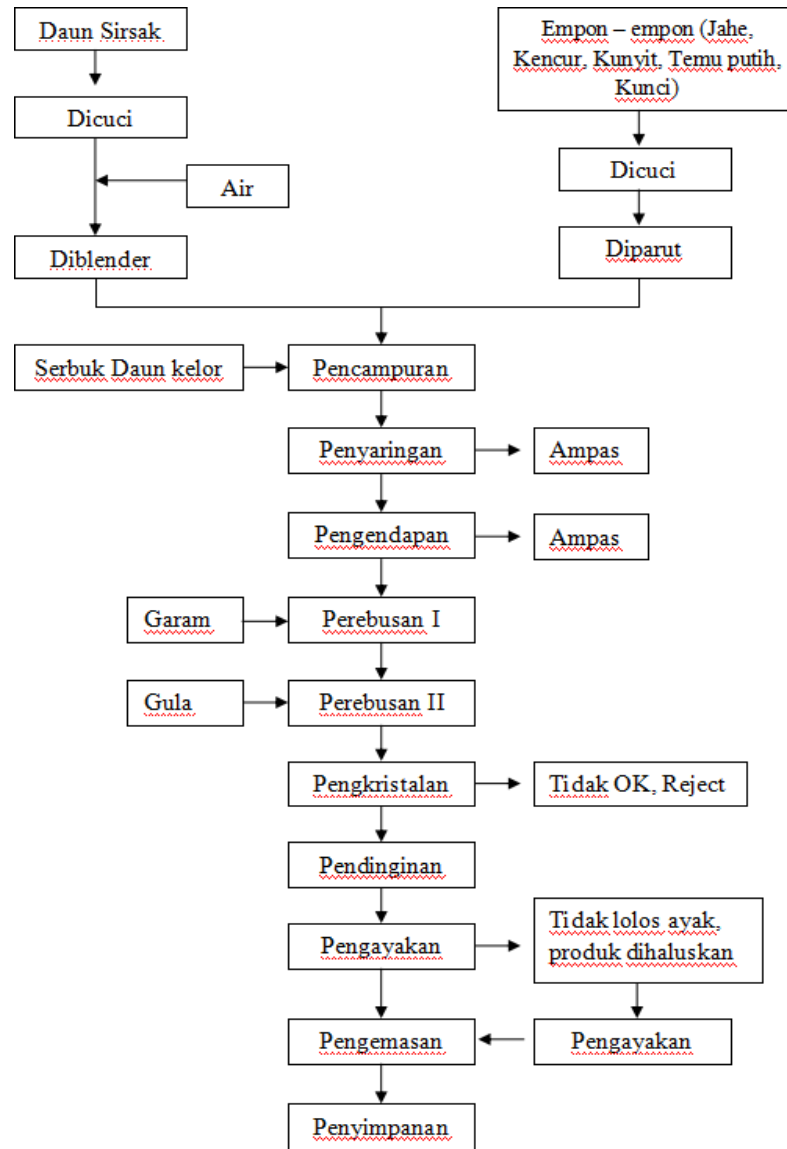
Daun Sirsak

Dicuci

Air

Diblender

Empon – empon (Jahe, Kencur, Kunyit, Temu putih, Kunci)

Dicuci

Diparut

Serbuk Daun kelor

Pencampuran

Penyaringan

Ampas

Pengendapan

Ampas

Garam

Perebusan I

Gula

Perebusan II

Pengkristalan

Tidak OK, Reject

Pendinginan

Pengayakan

Tidak lolos ayak, produk dihaluskan

Pengemasan

Pengayakan

Penyimpanan